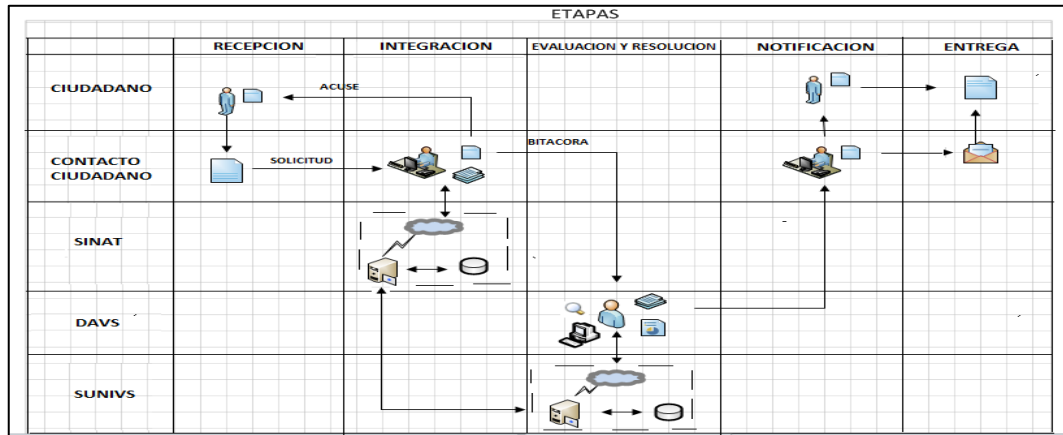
ETAPAS

| | RECEPCION | INTEGRACION | EVALUACION Y RESOLUCION | NOTIFICACION | ENTREGA |
|---|---|---|---|---|---|
| CIUDADANO | | | | | |
| CONTACTO CIUDADANO | | | | | |
| SINAT | | | | | |
| DAVS | | | | | |
| SUNIVS | | | | | |

ACUSE

SOLICITUD

BITACORA